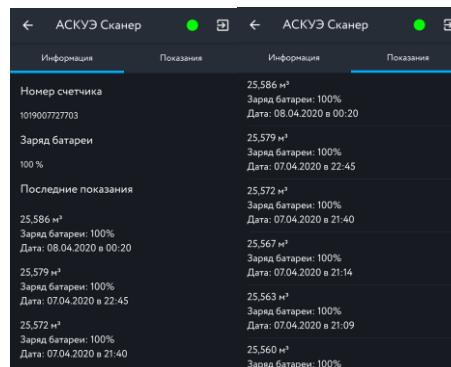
АСКУЭ Сканер

Информация

Показания

Номер счетчика

1019007727703

Заряд батареи

100 %

Последние показания

25,586 м³
Заряд батареи: 100%
Дата: 08.04.2020 в 00:20

25,579 м³
Заряд батареи: 100%
Дата: 07.04.2020 в 22:45

25,572 м³
Заряд батареи: 100%
Дата: 07.04.2020 в 21:40

АСКУЭ Сканер

Информация

Показания

25,586 м³
Заряд батареи: 100%
Дата: 08.04.2020 в 00:20

25,579 м³
Заряд батареи: 100%
Дата: 07.04.2020 в 22:45

25,572 м³
Заряд батареи: 100%
Дата: 07.04.2020 в 21:40

25,567 м³
Заряд батареи: 100%
Дата: 07.04.2020 в 21:14

25,563 м³
Заряд батареи: 100%
Дата: 07.04.2020 в 21:09

25,560 м³
Заряд батареи: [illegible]